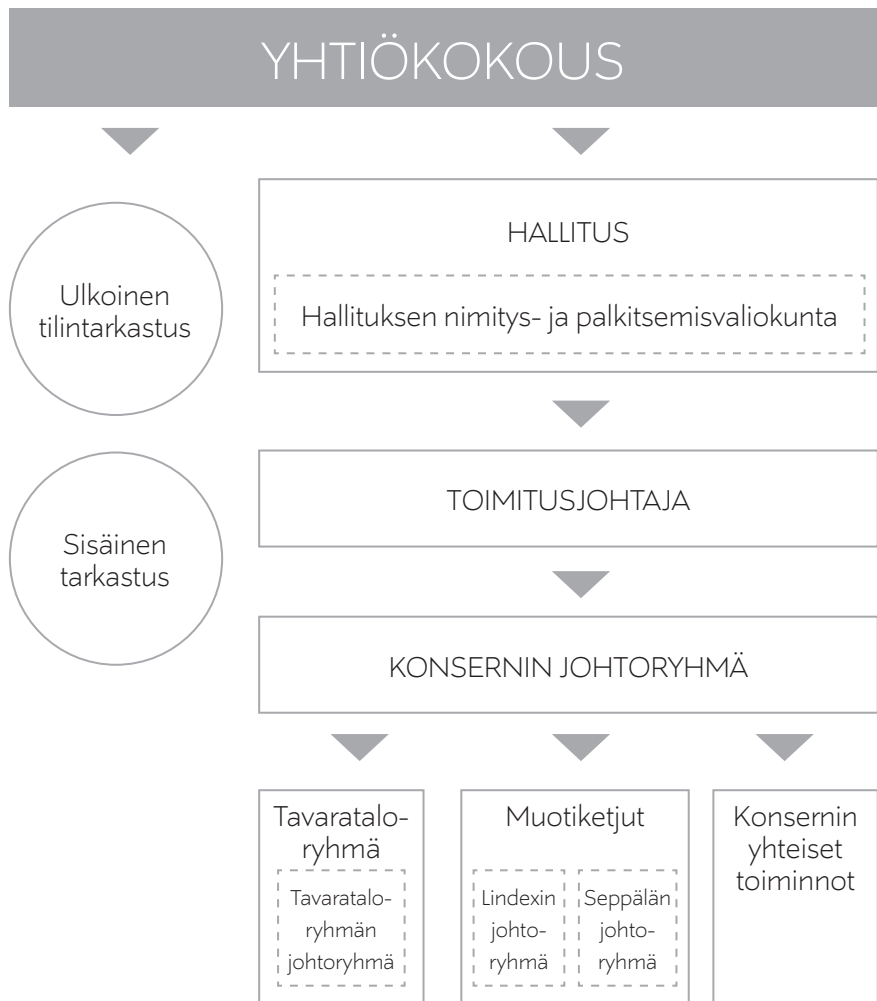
YHTIÖKOKOUS

Ulkoinen tilintarkastus

HALLITUS

Hallituksen nimitys- ja palkitsemisvaliokunta

Sisäinen tarkastus

TOIMITUSJOHTAJA

KONSERNIN JOHTORYHMÄ

Tavarataloryhmä

Tavarataloryhmän johtoryhmä

Muotiketjut

Lindexin johtoryhmä

Seppälän johtoryhmä

Konsernin yhteiset toiminnot